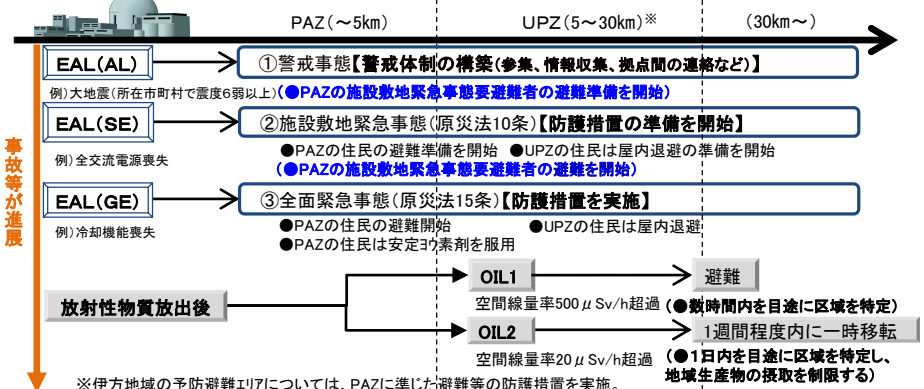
PAZ（～5km）

UPZ（5～30km）※

（30km～）

EAL(AL)

①警戒事態【警戒体制の構築（参集、情報収集、拠点間の連絡など）】

例）大地震（所在市町村で震度6弱以上）（●PAZの施設敷地緊急事態要避難者の避難準備を開始）

事故等が進展

EAL(SE)

②施設敷地緊急事態（原災法10条）【防護措置の準備を開始】

例）全交流電源喪失

●PAZの住民の避難準備を開始　●UPZの住民は屋内退避の準備を開始
（●PAZの施設敷地緊急事態要避難者の避難を開始）

EAL(GE)

③全面緊急事態（原災法15条）【防護措置を実施】

例）冷却機能喪失

●PAZの住民の避難開始　●UPZの住民は屋内退避
●PAZの住民は安定ヨウ素剤を服用

放射性物質放出後

OIL1

空間線量率500μSv/h超過

避難

（●数時間内を目途に区域を特定）

OIL2

空間線量率20μSv/h超過

1週間程度内に一時移転

（●1日内を目途に区域を特定し、地域生産物の摂取を制限する）

※伊方地域の予防避難エリアについては、PAZに準じた避難等の防護措置を実施。